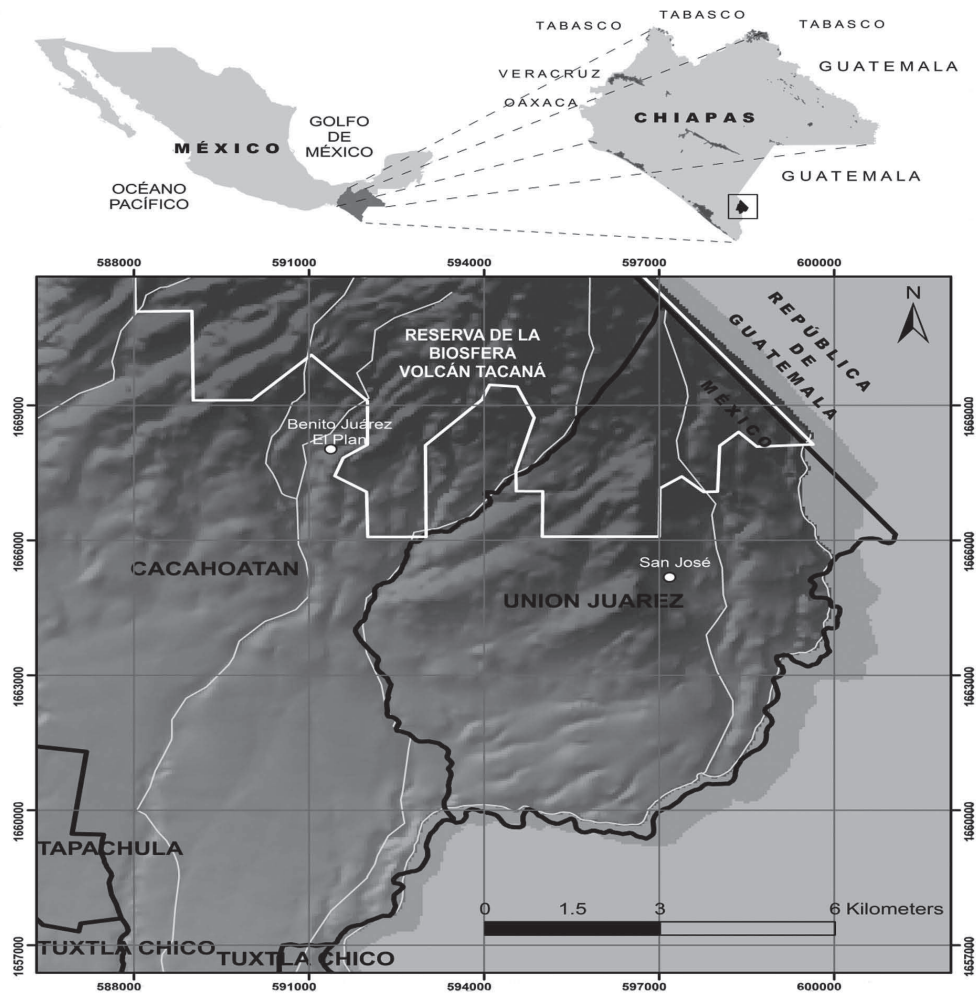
TABASCO
TABASCO
TABASCO
VERACRUZ
GUATEMALA
OAXACA
CHIAPAS
GOLFO DE MÉXICO
MÉXICO
GUATEMALA
OCÉANO PACÍFICO

588000
591000
594000
597000
600000

N
REPÚBLICA DE GUATEMALA
MÉXICO
RESERVA DE LA BIOSFERA VOLCÁN TACANÁ
Benito Juárez El Plan
San José
CACAHOATAN
UNION JUAREZ
TAPACHULA
TUXTLA CHICO
TUXTLA CHICO

1669000
1666000
1663000
1660000
1657000

1669000
1666000
1663000
1660000
1657000

0 1.5 3 6 Kilometers

588000
591000
594000
597000
600000